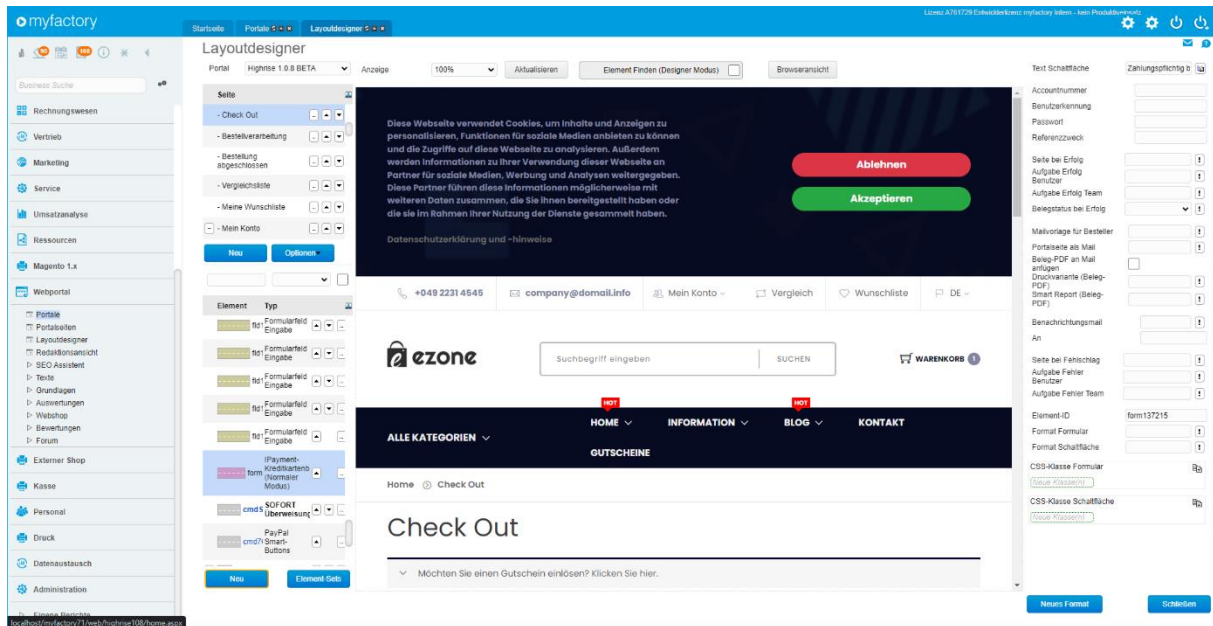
myfactory

Startseite | Portale | Layoutdesigner

Lizenz A761729 Entwicklerlizenz myfactory intern - kein Produktiveinsatz

Business Suche

Rechnungswesen
Vertrieb
Marketing
Service
Umsatzanalyse
Ressourcen
Magento 1.x
Webportal
Portale
Portalseiten
Layoutdesigner
Redaktionsansicht
SEO Assistent
Texte
Grundlagen
Auswertungen
Webshop
Bewertungen
Forum
Externer Shop
Kasse
Personal
Druck
Datenaustausch
Administration
Eigene Berichte

localhost/myfactory71/web/highrise108/home.aspx

Layoutdesigner

Portal: Highrise 1.0.8 BETA | Anzeige: 100% | Aktualisieren | Element Finden (Designer Modus) | Browseransicht

Seite
- Check Out
- Bestellverarbeitung
- Bestellung abgeschlossen
- Vergleichsliste
- Meine Wunschliste
- Mein Konto

Neu | Optionen

| Element | Typ |
|---|---|
| fld1 | Formularfeld Eingabe |
| fld1 | Formularfeld Eingabe |
| fld1 | Formularfeld Eingabe |
| fld1 | Formularfeld Eingabe |
| fld1 | Formularfeld Eingabe |
| form | IPayment-Kreditkartenb (Normaler Modus) |
| cmd5 | SOFORT Überweisung |
| cmd7 | PayPal Smart-Buttons |

Neu | Element-Sets

Diese Webseite verwendet Cookies, um Inhalte und Anzeigen zu personalisieren, Funktionen für soziale Medien anbieten zu können und die Zugriffe auf diese Webseite zu analysieren. Außerdem werden Informationen zu Ihrer Verwendung dieser Webseite an Partner für soziale Medien, Werbung und Analysen weitergegeben. Diese Partner führen diese Informationen möglicherweise mit weiteren Daten zusammen, die Sie ihnen bereitgestellt haben oder die sie im Rahmen Ihrer Nutzung der Dienste gesammelt haben.

Datenschutzerklärung und -hinweise

Ablehnen
Akzeptieren

+049 2231 4545 | company@domaili.info | Mein Konto | Vergleich | Wunschliste | DE

ezone | Suchbegriff eingeben | SUCHEN | WARENKORB 1

ALLE KATEGORIEN | HOT HOME | INFORMATION | HOT BLOG | KONTAKT | GUTSCHEINE

Home > Check Out

Check Out

Möchten Sie einen Gutschein einlösen? Klicken Sie hier.

Text Schaltfläche: Zahlungspflichtig b
Accountnummer
Benutzerkennung
Passwort
Referenzzweck
Seite bei Erfolg
Aufgabe Erfolg Benutzer
Aufgabe Erfolg Team
Belegstatus bei Erfolg
Mailvorlage für Besteller
Portalseite als Mail
Beleg-PDF an Mail anfügen
Druckvariante (Beleg-PDF)
Smart Report (Beleg-PDF)
Benachrichtungsmail
An
Seite bei Fehlschlag
Aufgabe Fehler Benutzer
Aufgabe Fehler Team
Element-ID: form137215
Format Formular
Format Schaltfläche
CSS-Klasse Formular
Neue Klasse(n)
CSS-Klasse Schaltfläche
Neue Klasse(n)

Neues Format | Schließen